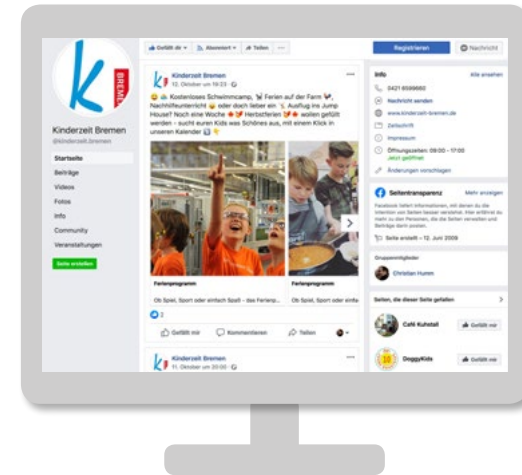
Gefällt dir · Abonniert · Teilen · ...

Registrieren

Nachricht

BREMEN

Kinderzeit Bremen

@kinderzeit.bremen

Startseite

Beiträge

Videos

Fotos

Info

Community

Veranstaltungen

Seite erstellen

Kinderzeit Bremen

12. Oktober um 19:23 ·

Kostenloses Schwimmcamp, Ferien auf der Farm, Nachhilfeunterricht oder doch lieber ein Ausflug ins Jump House? Noch eine Woche Herbstferien wollen gefüllt werden - sucht euren Kids was Schönes aus, mit einem Klick in unseren Kalender

Ferienprogramm

Ob Spiel, Sport oder einfach Spaß - das Ferienp...

Ferienprogramm

Ob Spiel, Sport oder einfa

2

Gefällt mir

Kommentieren

Teilen

Kinderzeit Bremen

11. Oktober um 20:00 ·

Info

Alle ansehen

0421 6599660

Nachricht senden

www.kinderzeit-bremen.de

Zeitschrift

Impressum

Öffnungszeiten: 09:00 - 17:00

Jetzt geöffnet

Änderungen vorschlagen

Seitentransparenz

Mehr anzeigen

Facebook liefert Informationen, mit denen du die Intention von Seiten besser verstehen. Hier erfährst du mehr zu den Personen, die die Seiten verwalten und Beiträge darin posten.

Seite erstellt – 12. Juni 2009

Gruppenmitglieder

Christian Humm

Seiten, die diese Seite gefallen

Café Kuhstall

Gefällt mir

DoggyKids

Gefällt mir